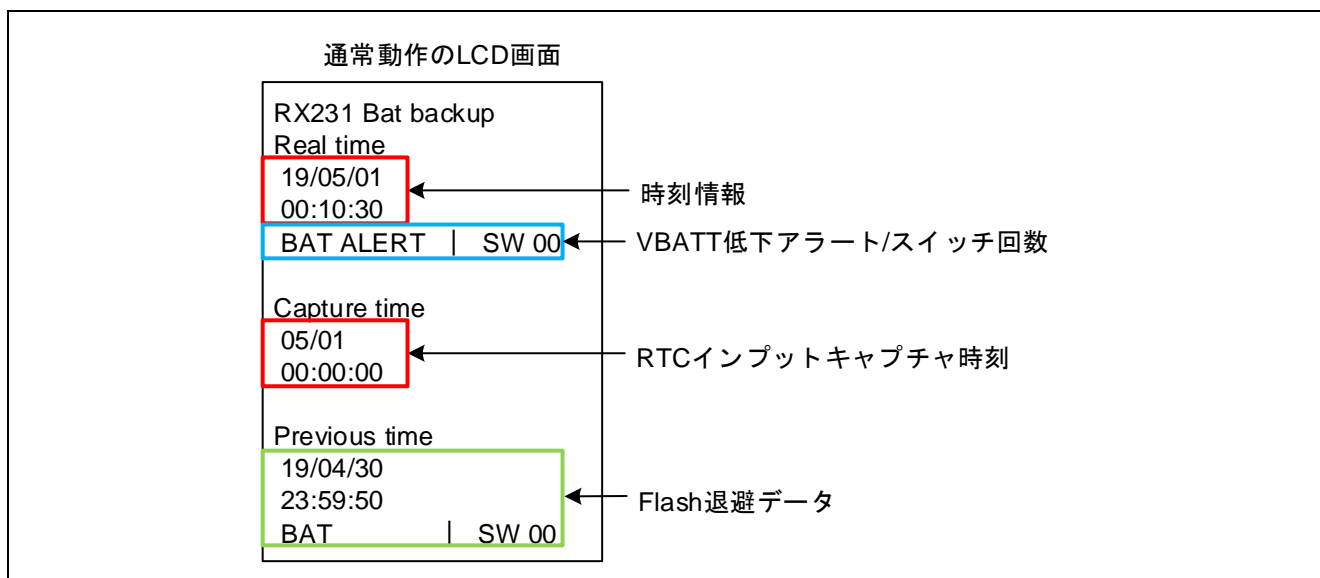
通常動作のLCD画面

RX231 Bat backup
Real time
19/05/01
00:10:30
BAT ALERT | SW 00

Capture time
05/01
00:00:00

Previous time
19/04/30
23:59:50
BAT | SW 00

時刻情報
VBATT低下アラート/スイッチ回数
RTCインプットキャプチャ時刻
Flash退避データ